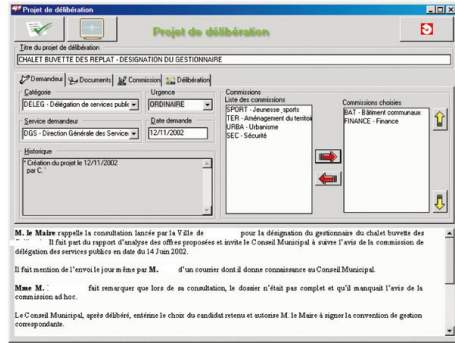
Projet de délibération

Projet de délibération

Titre du projet de délibération

CHALET BUVETTE DES REPLAT - DESIGNATION DU GESTIONNAIRE

Demandeur | Documents | Commission | Délibération

Catégorie
DELEG - Délégation de services public

Urgence
ORDINAIRE

Service demandeur
DGS - Direction Générale des Service

Date demande
12/11/2002

Historique
* Création du projet le 12/11/2002 par C.

Commissions
Liste des commissions
SPORT - Jeunesse_sports
TER - Aménagement du territoi
URBA - Urbanisme
SEC - Sécurité

Commissions choisies
BAT - Bâtiment communaux
FINANCE - Finance

M. le Maire rappelle la consultation lancée par la Ville de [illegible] pour la désignation du gestionnaire du chalet buvette des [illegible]. Il fait part du rapport d'analyse des offres proposées et invite le Conseil Municipal à suivre l'avis de la commission de délégation des services publics en date du 14 Juin 2002.

Il fait mention de l'envoi le jour même par M. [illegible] d'un courrier dont il donne connaissance au Conseil Municipal.

Mme M. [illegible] fait remarquer que lors de sa consultation, le dossier n'était pas complet et qu'il manquait l'avis de la commission ad hoc.

Le Conseil Municipal, après délibéré, entérine le choix du candidat retenu et autorise M. le Maire à signer la convention de gestion correspondante.